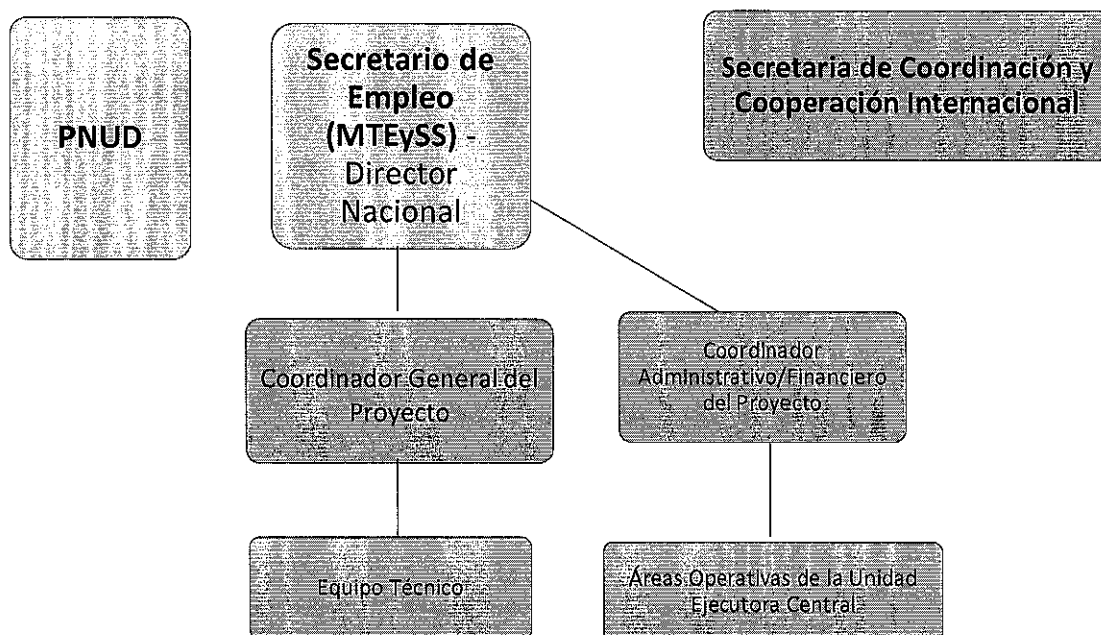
PNUD

Secretario de Empleo (MTEySS) - Director Nacional

Secretaria de Coordinación y Cooperación Internacional

Coordinador General del Proyecto

Coordinador Administrativo/Financiero del Proyecto

Equipo Técnico

Áreas Operativas de la Unidad Ejecutora Central